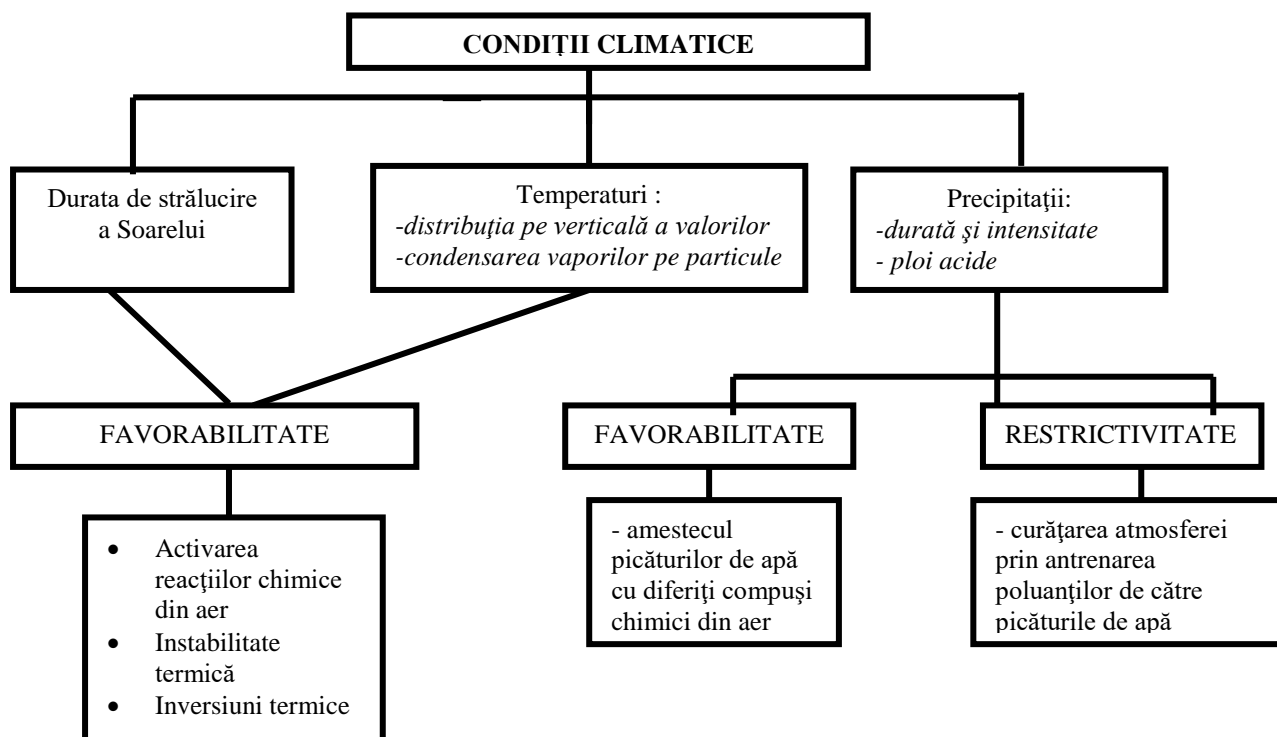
CONDIȚII CLIMATICE

Durata de strălucire a Soarelui

Temperaturi :
-distribuţia pe verticală a valorilor
-condensarea vaporilor pe particule

Precipitaţii:
-durată şi intensitate
- ploi acide

FAVORABILITATE

- Activarea reacţiilor chimice din aer
- Instabilitate termică
- Inversiuni termice

FAVORABILITATE

- amestecul picăturilor de apă cu diferiți compuşi chimici din aer

RESTRICTIVITATE

- curăţarea atmosferei prin antrenarea poluanţilor de către picăturile de apă